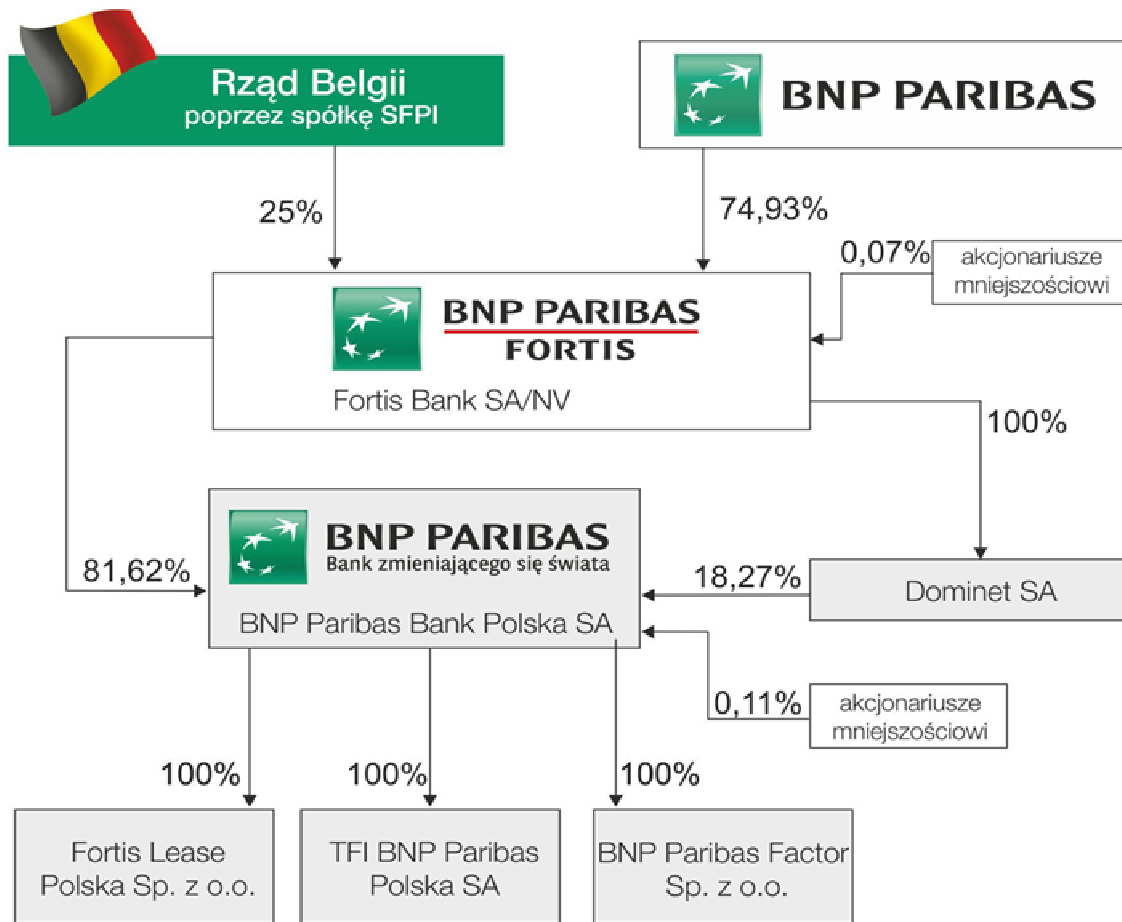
Rząd Belgii
poprzez spółkę SFPI

BNP PARIBAS

25%

74,93%

0,07%

akcjonariusze mniejszościowi

BNP PARIBAS
FORTIS

Fortis Bank SA/NV

100%

81,62%

BNP PARIBAS
Bank zmieniającego się świata

BNP Paribas Bank Polska SA

18,27%

Dominet SA

0,11%

akcjonariusze mniejszościowi

100%

100%

100%

Fortis Lease Polska Sp. z o.o.

TFI BNP Paribas Polska SA

BNP Paribas Factor Sp. z o.o.